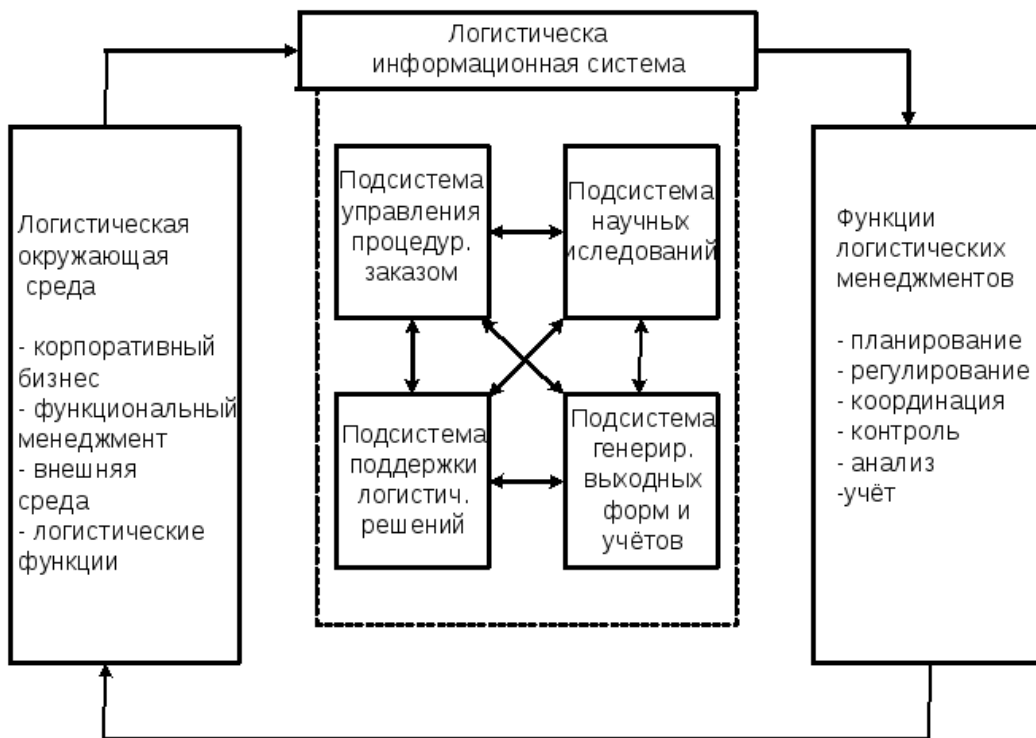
Логистическа информационная система

Логистическая окружающая среда

- корпоративный бизнес
- функциональный менеджмент
- внешняя среда
- логистические функции

Подсистема управления процедур. заказом

Подсистема научных иследований

Подсистема поддержки логистич. решений

Подсистема генерир. выходных форм и учётов

Функции логистических менеджментов

- планирование
- регулирование
- координация
- контроль
- анализ
-учёт